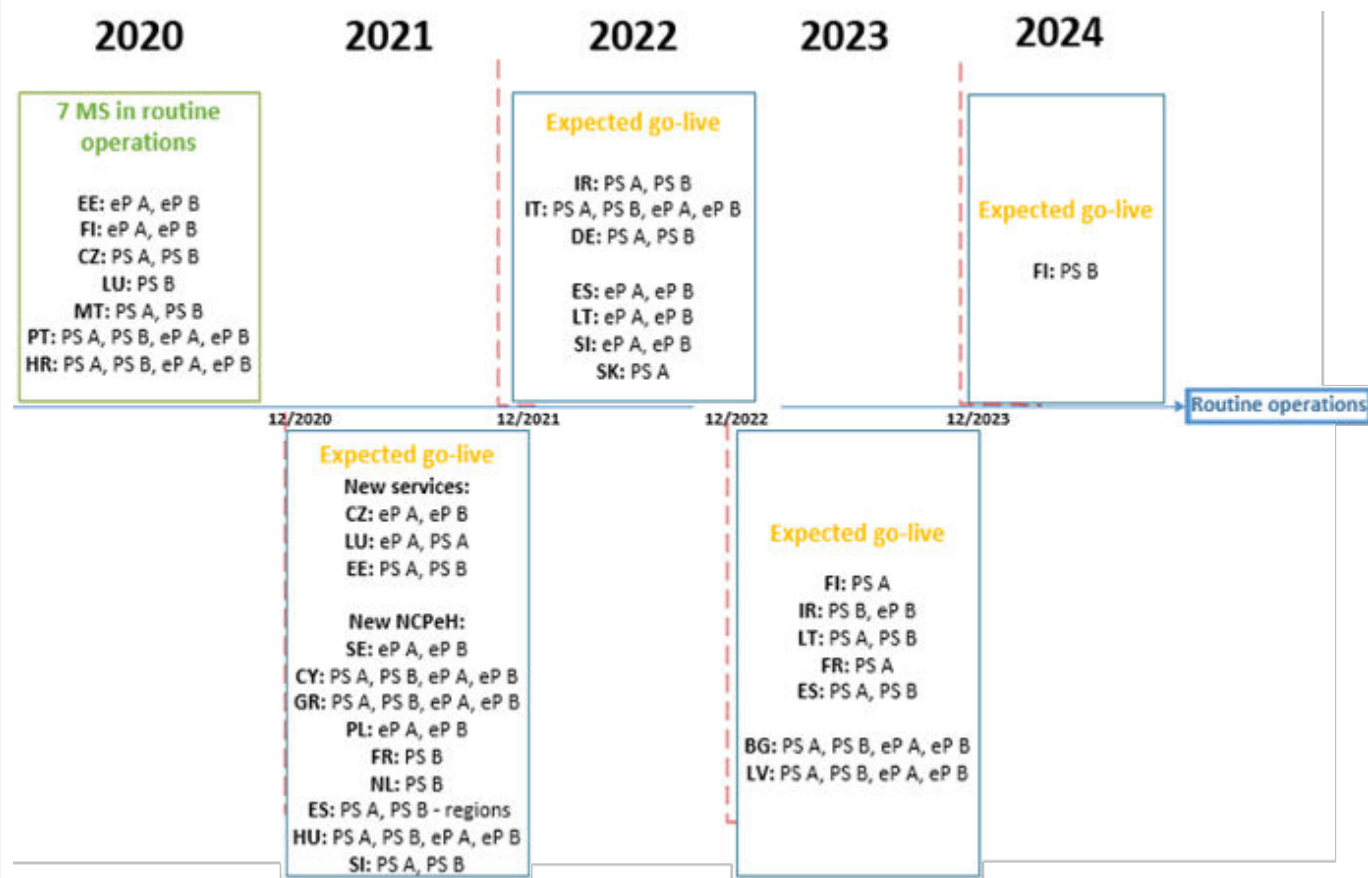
2020 2021 2022 2023 2024

7 MS in routine operations

EE: eP A, eP B
FI: eP A, eP B
CZ: PS A, PS B
LU: PS B
MT: PS A, PS B
PT: PS A, PS B, eP A, eP B
HR: PS A, PS B, eP A, eP B

Expected go-live

IR: PS A, PS B
IT: PS A, PS B, eP A, eP B
DE: PS A, PS B

ES: eP A, eP B
LT: eP A, eP B
SI: eP A, eP B
SK: PS A

Expected go-live

FI: PS B

12/2020 12/2021 12/2022 12/2023 Routine operations

Expected go-live
New services:
CZ: eP A, eP B
LU: eP A, PS A
EE: PS A, PS B

New NCPeH:
SE: eP A, eP B
CY: PS A, PS B, eP A, eP B
GR: PS A, PS B, eP A, eP B
PL: eP A, eP B
FR: PS B
NL: PS B
ES: PS A, PS B - regions
HU: PS A, PS B, eP A, eP B
SI: PS A, PS B

Expected go-live

FI: PS A
IR: PS B, eP B
LT: PS A, PS B
FR: PS A
ES: PS A, PS B

BG: PS A, PS B, eP A, eP B
LV: PS A, PS B, eP A, eP B